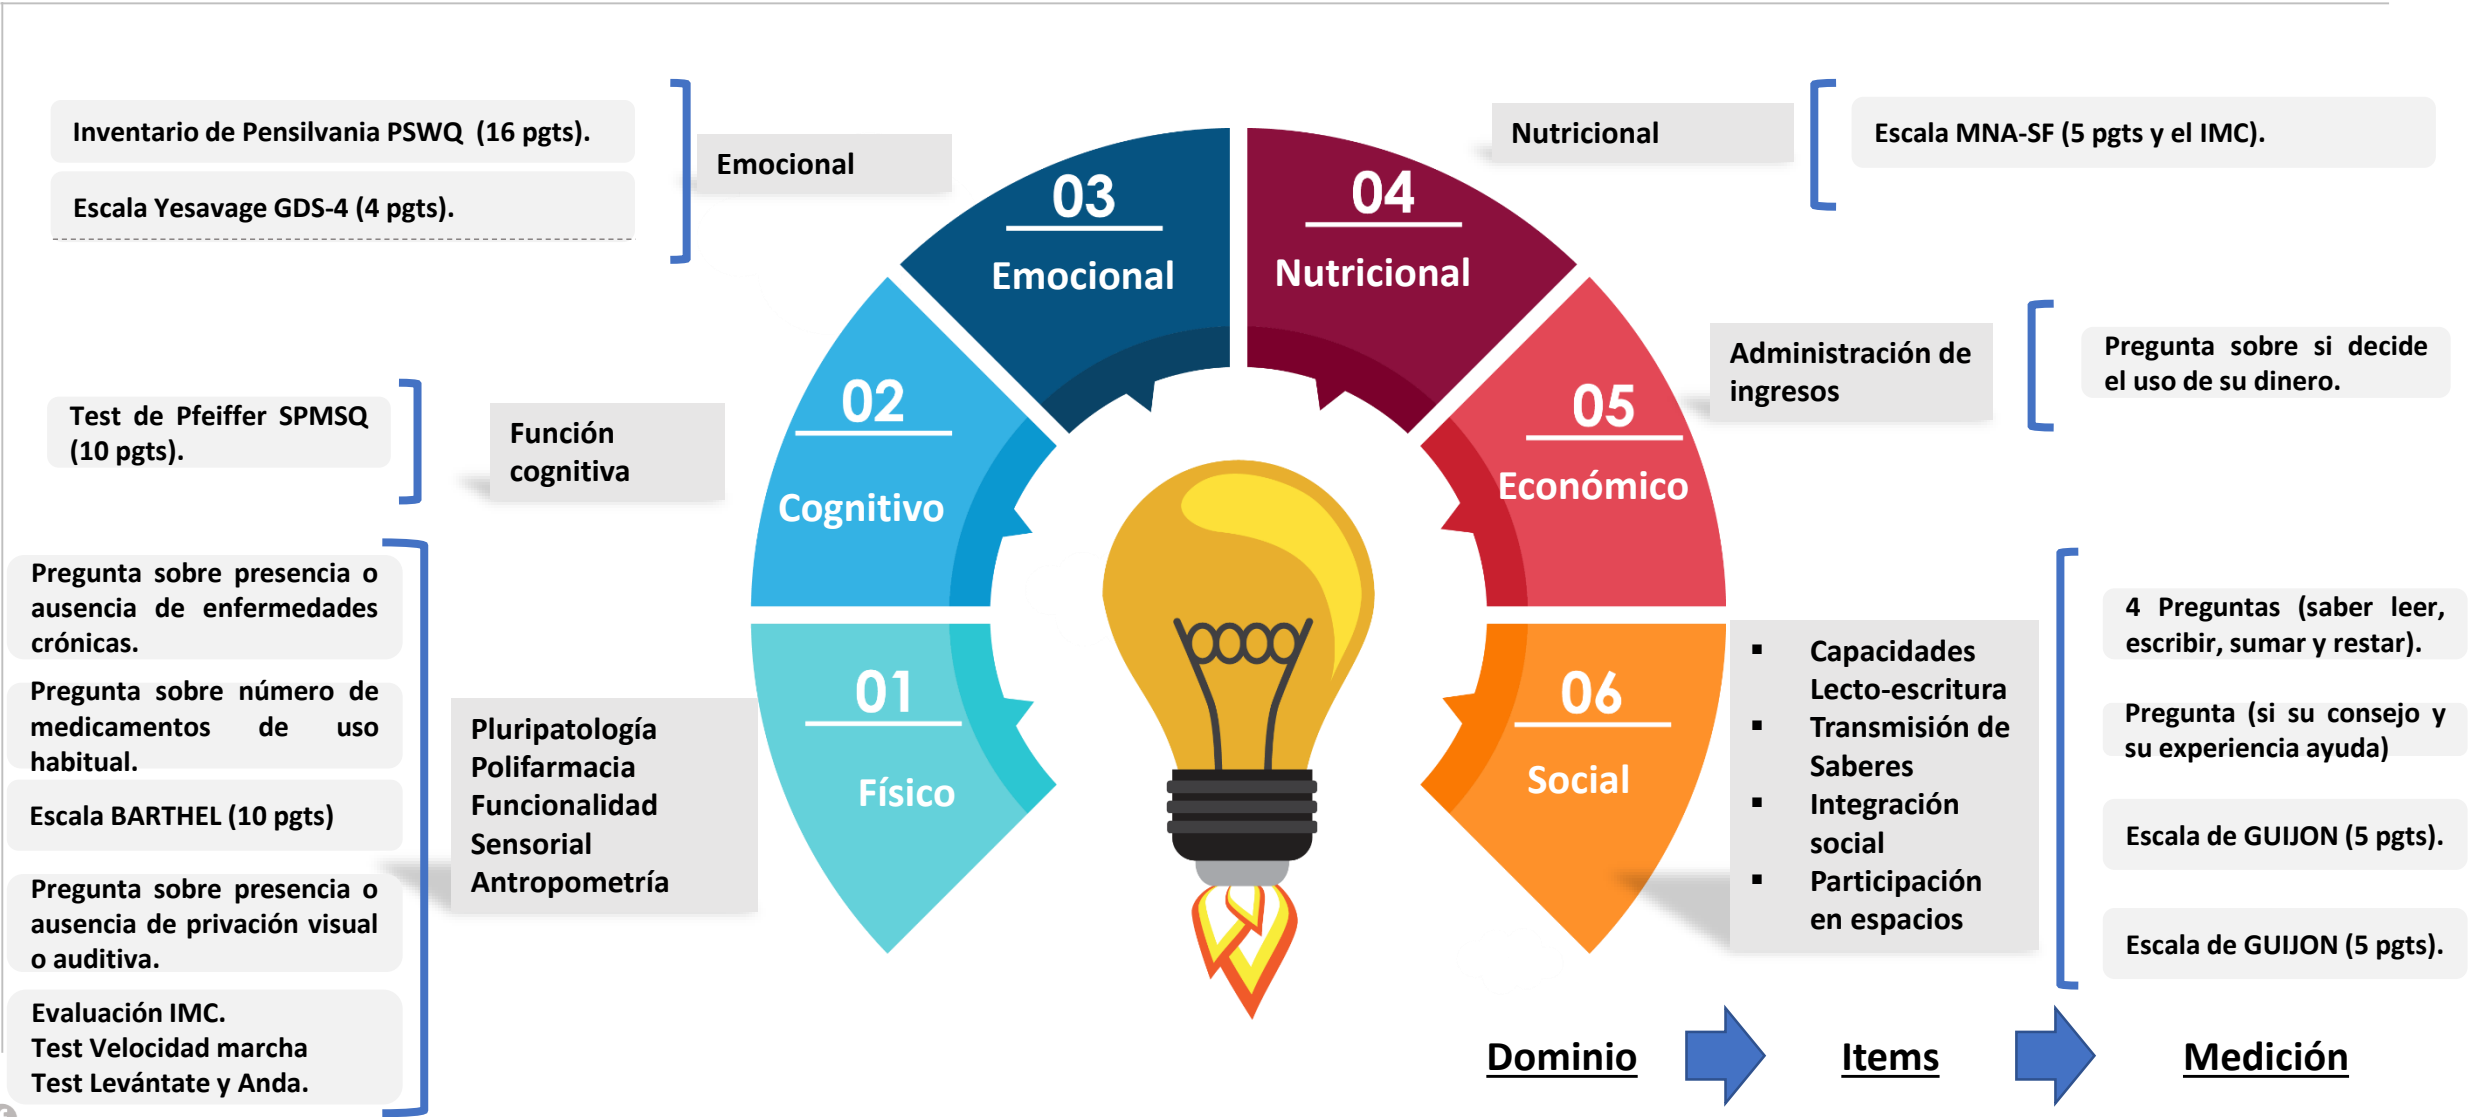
Inventario de Pensilvania PSWQ (16 pgts).

Escala Yesavage GDS-4 (4 pgts).

Emocional

Nutricional

Escala MNA-SF (5 pgts y el IMC).

03
Emocional

04
Nutricional

Administración de ingresos

Pregunta sobre si decide el uso de su dinero.

Test de Pfeiffer SPMSQ (10 pgts).

Función cognitiva

02
Cognitivo

05
Económico

Pregunta sobre presencia o ausencia de enfermedades crónicas.

Pregunta sobre número de medicamentos de uso habitual.

Escala BARTHEL (10 pgts)

Pregunta sobre presencia o ausencia de privación visual o auditiva.

Evaluación IMC.
Test Velocidad marcha
Test Levántate y Anda.

Pluripatología
Polifarmacia
Funcionalidad
Sensorial
Antropometría

01
Físico

06
Social

▪ Capacidades Lecto-escritura
▪ Transmisión de Saberes
▪ Integración social
▪ Participación en espacios

4 Preguntas (saber leer, escribir, sumar y restar).

Pregunta (si su consejo y su experiencia ayuda)

Escala de GUIJON (5 pgts).

Escala de GUIJON (5 pgts).

Dominio

Items

Medición